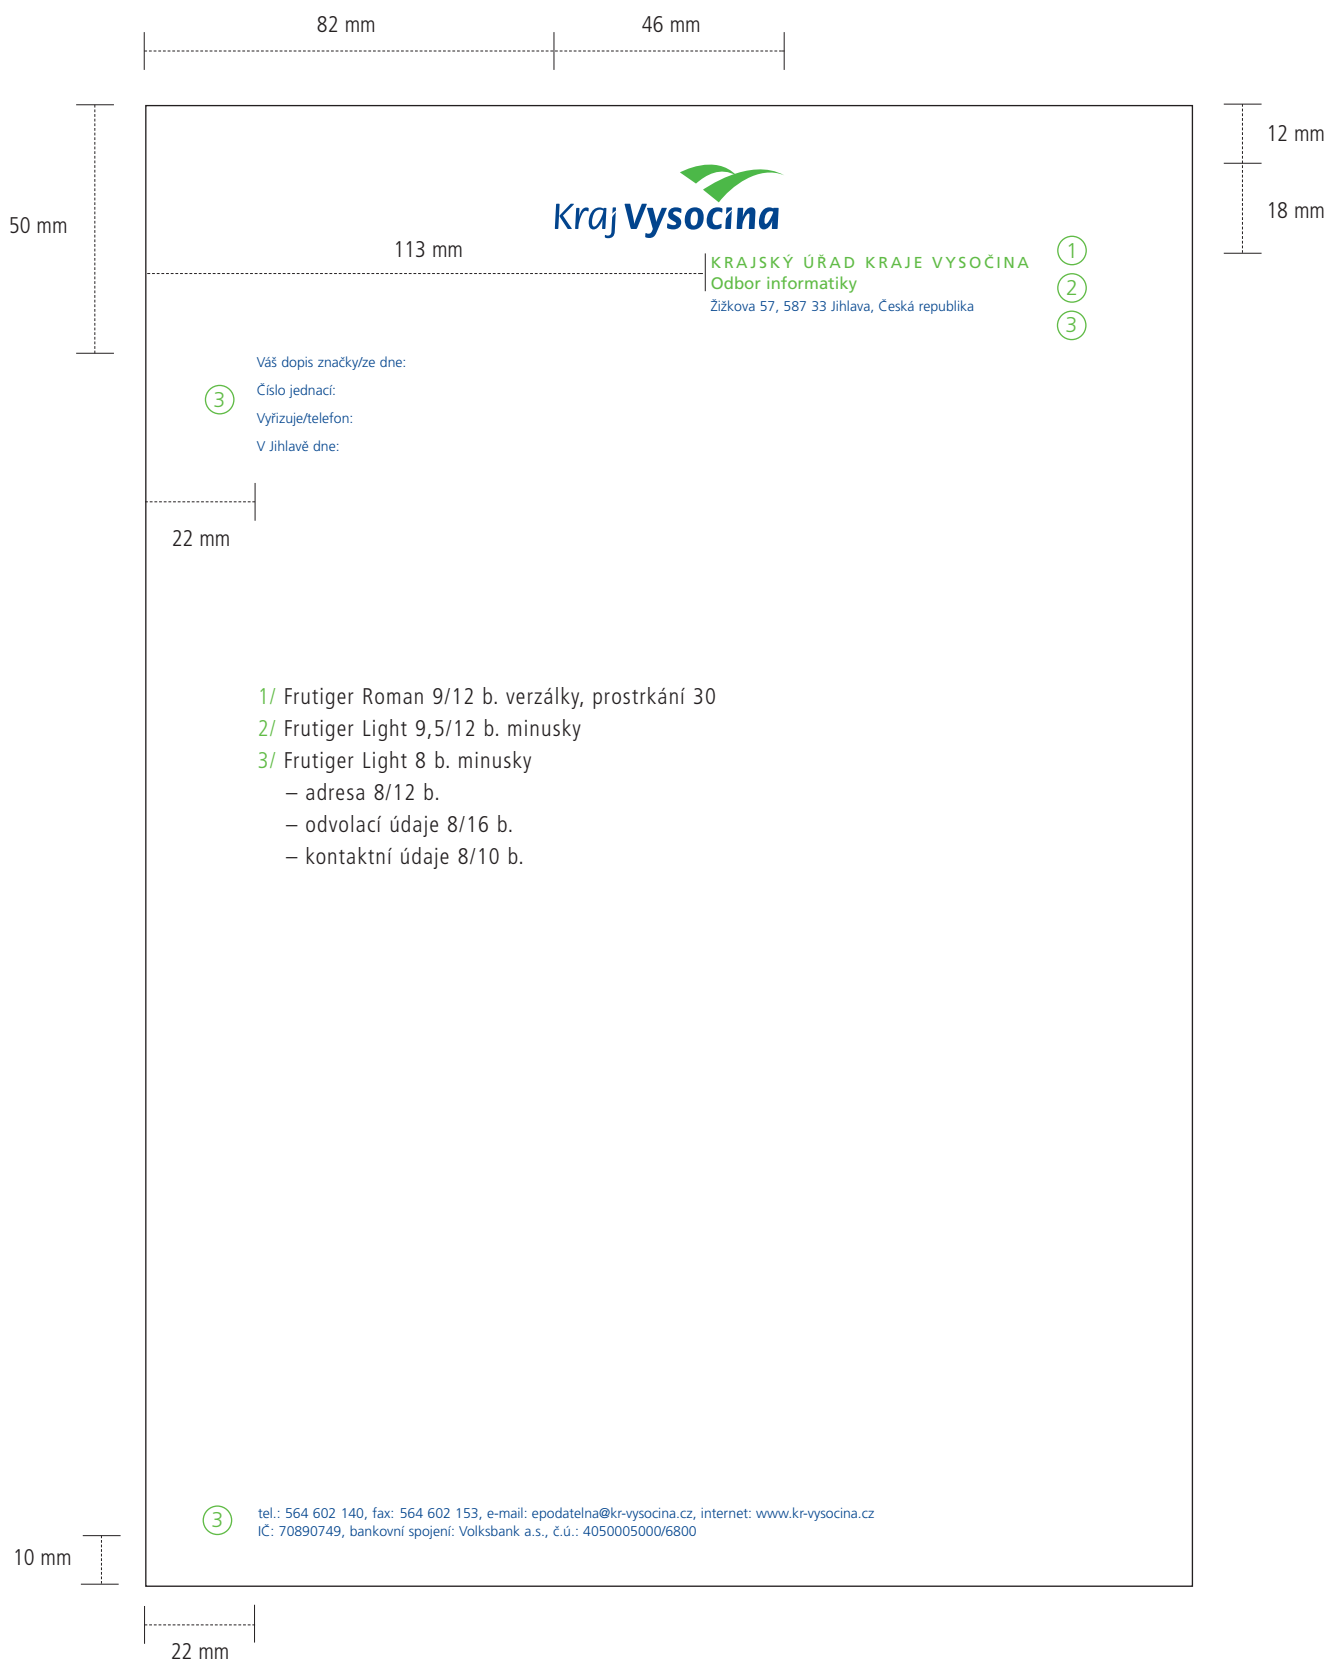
82 mm
46 mm

50 mm

12 mm
18 mm

Kraj Vysočina

113 mm

KRAJSKÝ ÚŘAD KRAJE VYSOČINA
Odbor informatiky
Žižkova 57, 587 33 Jihlava, Česká republika

1
2
3

3

Váš dopis značky/ze dne:
Číslo jednací:
Vyřizuje/telefon:
V Jihlavě dne:

22 mm

1/ Frutiger Roman 9/12 b. verzálky, prostrkání 30
2/ Frutiger Light 9,5/12 b. minusky
3/ Frutiger Light 8 b. minusky
– adresa 8/12 b.
– odvolací údaje 8/16 b.
– kontaktní údaje 8/10 b.

3

tel.: 564 602 140, fax: 564 602 153, e-mail: epodatelna@kr-vysocina.cz, internet: www.kr-vysocina.cz
IČ: 70890749, bankovní spojení: Volksbank a.s., č.ú.: 4050005000/6800

10 mm

22 mm